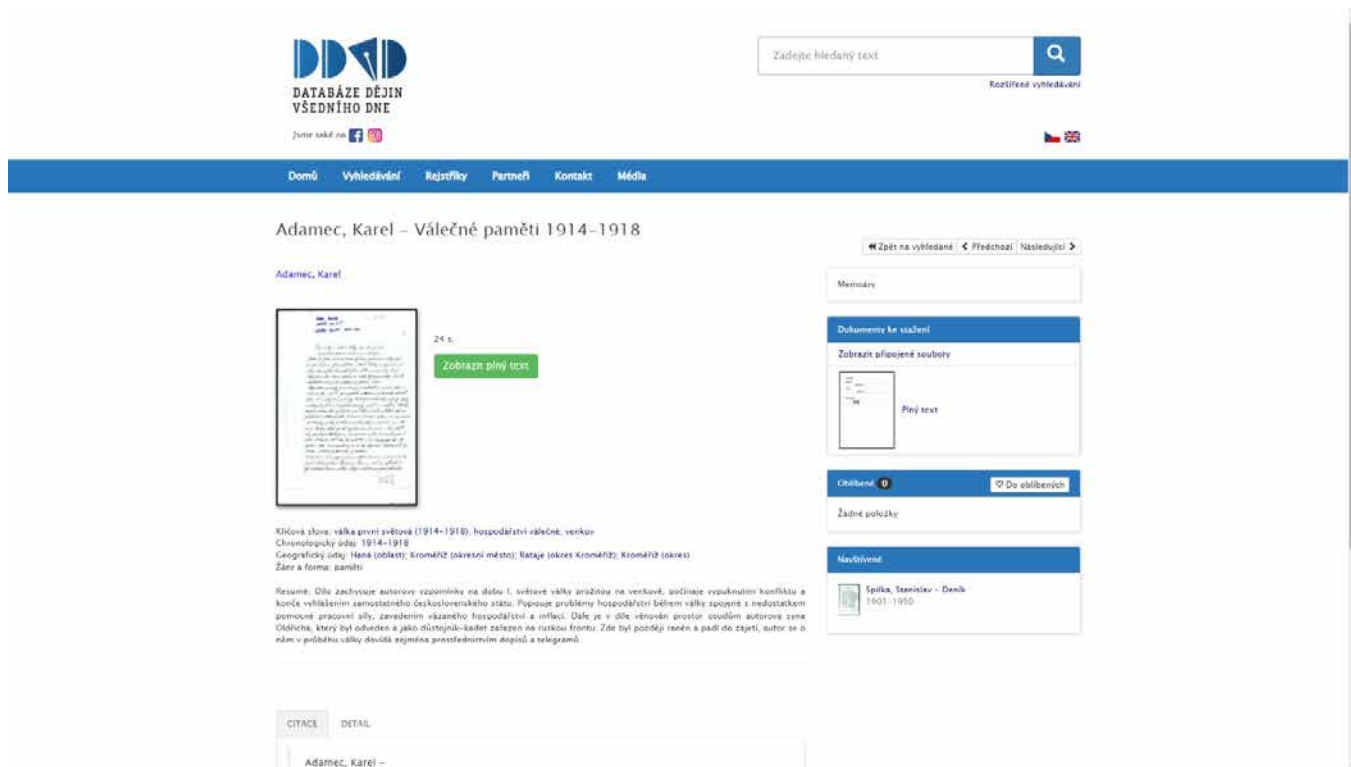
DATABÁZE DĚJIN VŠEDNÍHO DNE

Jsme také na

Zadejte hledaný text

Rozšířené vyhledávání

Domů Vyhledávání Rejstříky Partneři Kontakt Média

Adamec, Karel – Válečné paměti 1914–1918

Zpět na vyhledané | Předchozí | Následující

Adamec, Karel

24 s.

Zobrazit plný text

Klíčová slova: válka první světová (1914–1918); hospodářství válečné; venkov
Chronologický údaj: 1914–1918
Geografický údaj: Haná (oblast); Kroměříž (okresní město); Rataje (okres Kroměříž); Kroměříž (okres)
Žánr a forma: paměti

Resumé: Dílo zachycuje autorovy vzpomínky na dobu I. světové války prožitou na venkově, počínaje vypuknutím konfliktu a konče vyhlášením samostatného československého státu. Popisuje problémy hospodářství během války spojené s nedostatkem pomocné pracovní síly, zavedením vázaného hospodářství a inflací. Dále je v díle věnován prostor osudům autorova syna Oldřicha, který byl odveden a jako důstojník-kadet zařazen na ruskou frontu. Zde byl později raněn a padl do zajetí, autor se o něm v průběhu války dovídá zejména prostřednictvím dopisů a telegramů.

Memoáry

Dokumenty ke stažení

Zobrazit připojené soubory

Plný text

Oblíbené 0

Do oblíbených

Žádné položky

Navštívené

Spilka, Stanislav – Deník
1901–1950

CITACE DETAIL

Adamec, Karel –